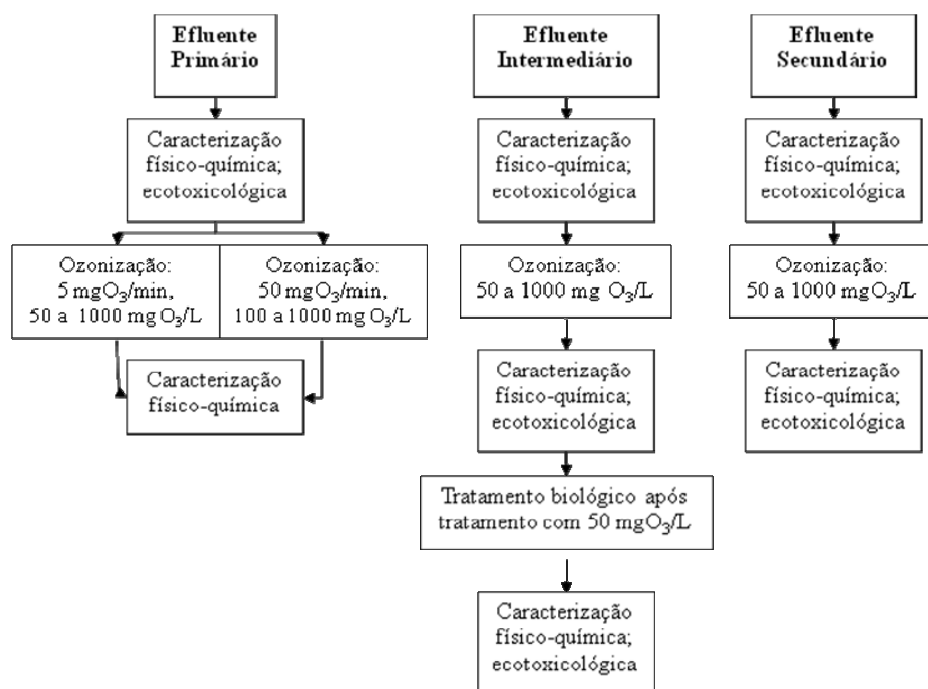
Efluente Primário

Caracterização físico-química; ecotoxicológica

Ozonização: 5 mg$O_3$/min, 50 a 1000 mg $O_3$/L

Ozonização: 50 mg$O_3$/min, 100 a 1000 mg $O_3$/L

Caracterização físico-química

Efluente Intermediário

Caracterização físico-química; ecotoxicológica

Ozonização: 50 a 1000 mg $O_3$/L

Caracterização físico-química; ecotoxicológica

Tratamento biológico após tratamento com 50 mg$O_3$/L

Caracterização físico-química; ecotoxicológica

Efluente Secundário

Caracterização físico-química; ecotoxicológica

Ozonização: 50 a 1000 mg$O_3$/L

Caracterização físico-química; ecotoxicológica